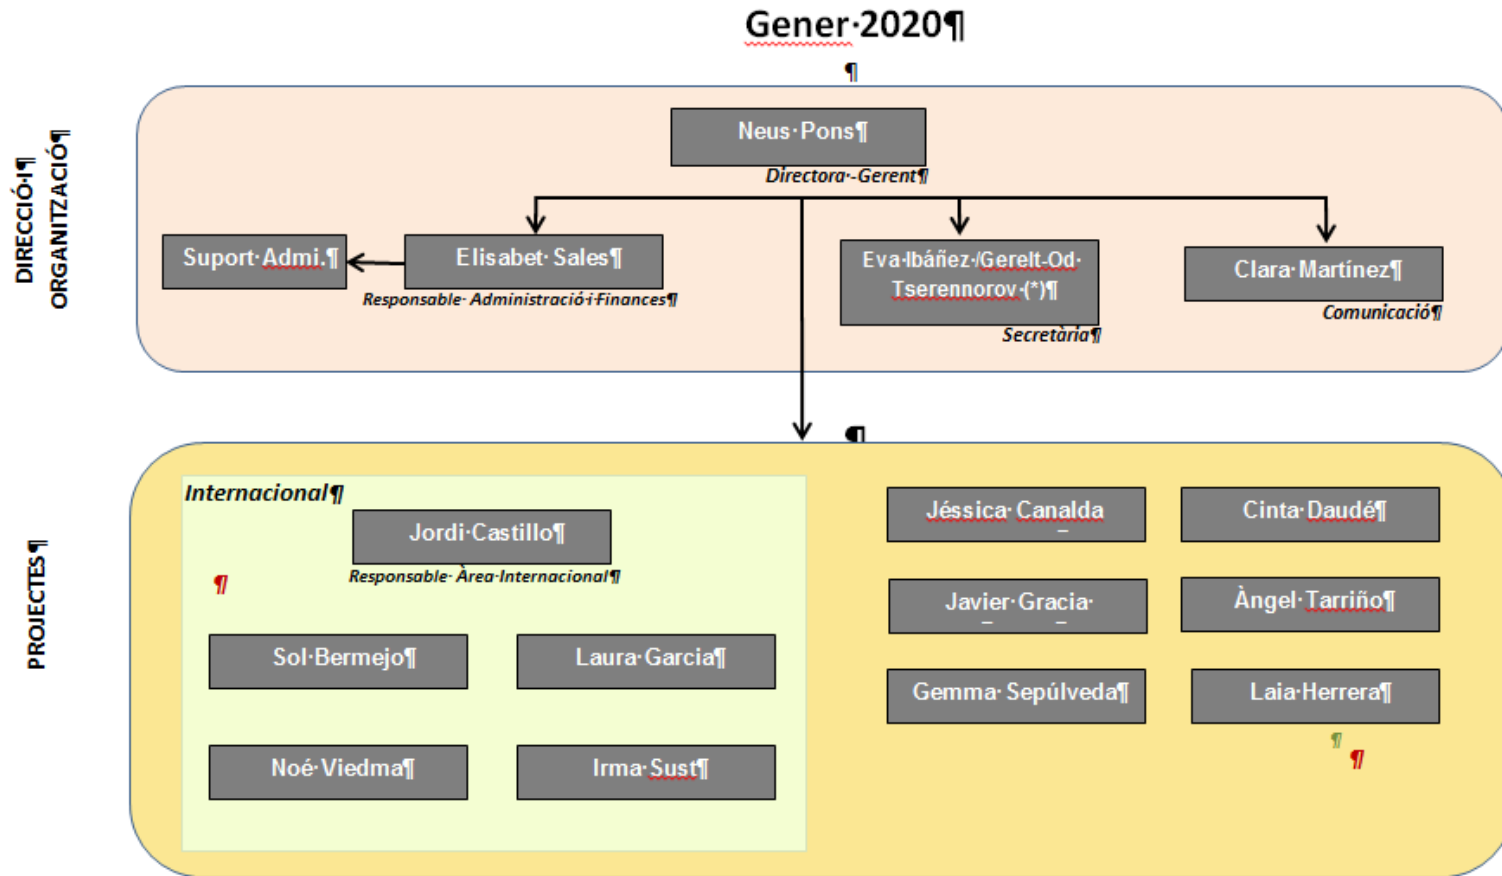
Gener·2020¶

¶

DIRECCIÓ·I¶
ORGANITZACIÓ¶

Neus·Pons¶
Directora·-Gerent¶

Suport·Admi.¶

Elisabet·Sales¶
Responsable·Administració·i·Finances¶

Eva·Ibáñez·/Gerelt-Od·Tserennorov·(*)¶
Secretària¶

Clara·Martínez¶
Comunicació¶

¶

PROJECTES¶

Internacional¶

Jordi·Castillo¶
Responsable·Àrea·Internacional¶

¶

Sol·Bermejo¶

Laura·Garcia¶

Noé·Viedma¶

Irma·Sust¶

Jéssica·Canalda

Cinta·Daudé¶

Javier·Gracia·

Àngel·Tarriño¶

Gemma·Sepúlveda¶

Laia·Herrera¶

¶
¶